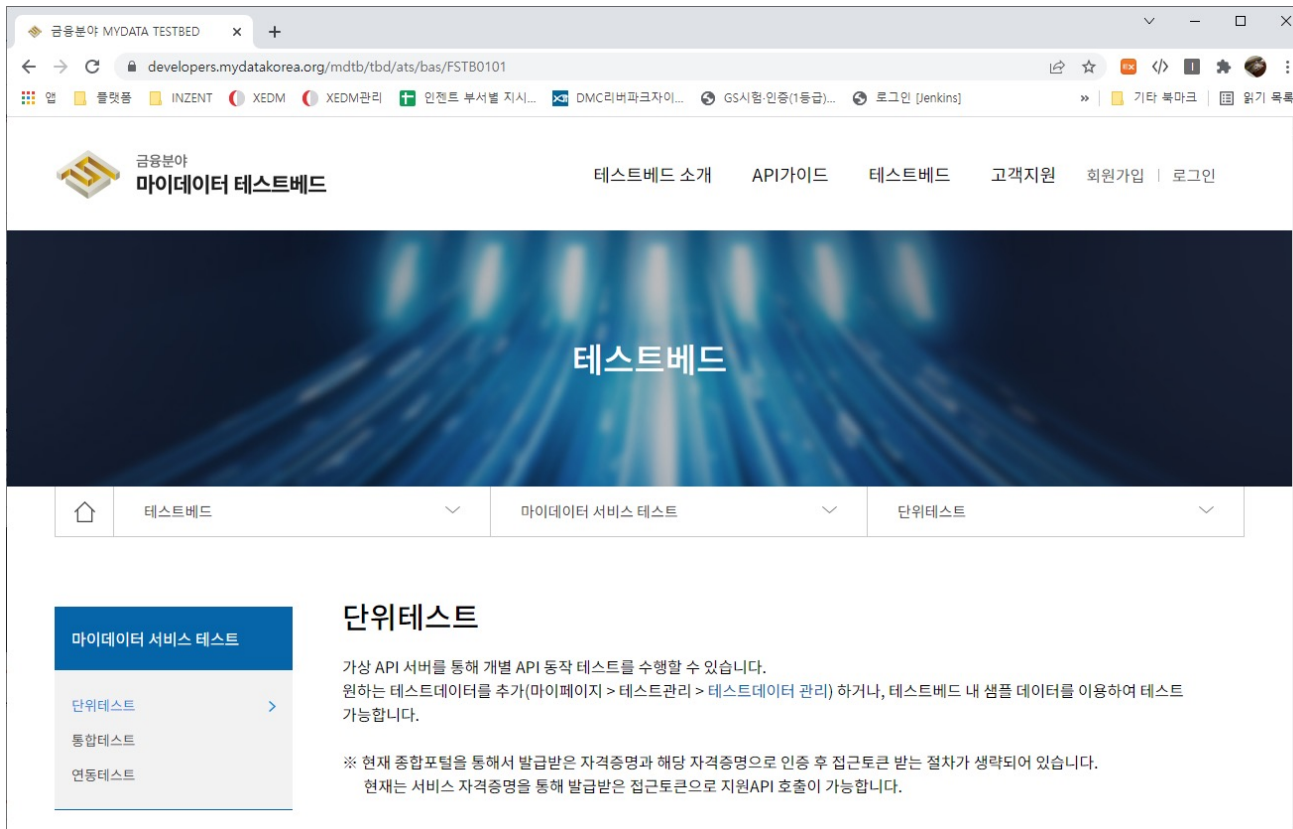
금융분야 MYDATA TESTBED ×

developers.mydatakorea.org/mdtb/tbd/ats/bas/FSTB0101

앱 플랫폼 INZENT XEDM XEDM관리 인젠트 부서별 지시... DMC리버파크자이... GS시험·인증(1등급)... 로그인 [Jenkins] » 기타 북마크 읽기 목록

금융분야
마이데이터 테스트베드

테스트베드 소개 API가이드 테스트베드 고객지원 회원가입 | 로그인

테스트베드

테스트베드 마이데이터 서비스 테스트 단위테스트

마이데이터 서비스 테스트

단위테스트
통합테스트
연동테스트

단위테스트

가상 API 서버를 통해 개별 API 동작 테스트를 수행할 수 있습니다.
원하는 테스트데이터를 추가(마이페이지 > 테스트관리 > 테스트데이터 관리) 하거나, 테스트베드 내 샘플 데이터를 이용하여 테스트 가능합니다.

※ 현재 종합포털을 통해서 발급받은 자격증명과 해당 자격증명으로 인증 후 접근토큰 받는 절차가 생략되어 있습니다.
현재는 서비스 자격증명을 통해 발급받은 접근토큰으로 지원API 호출이 가능합니다.